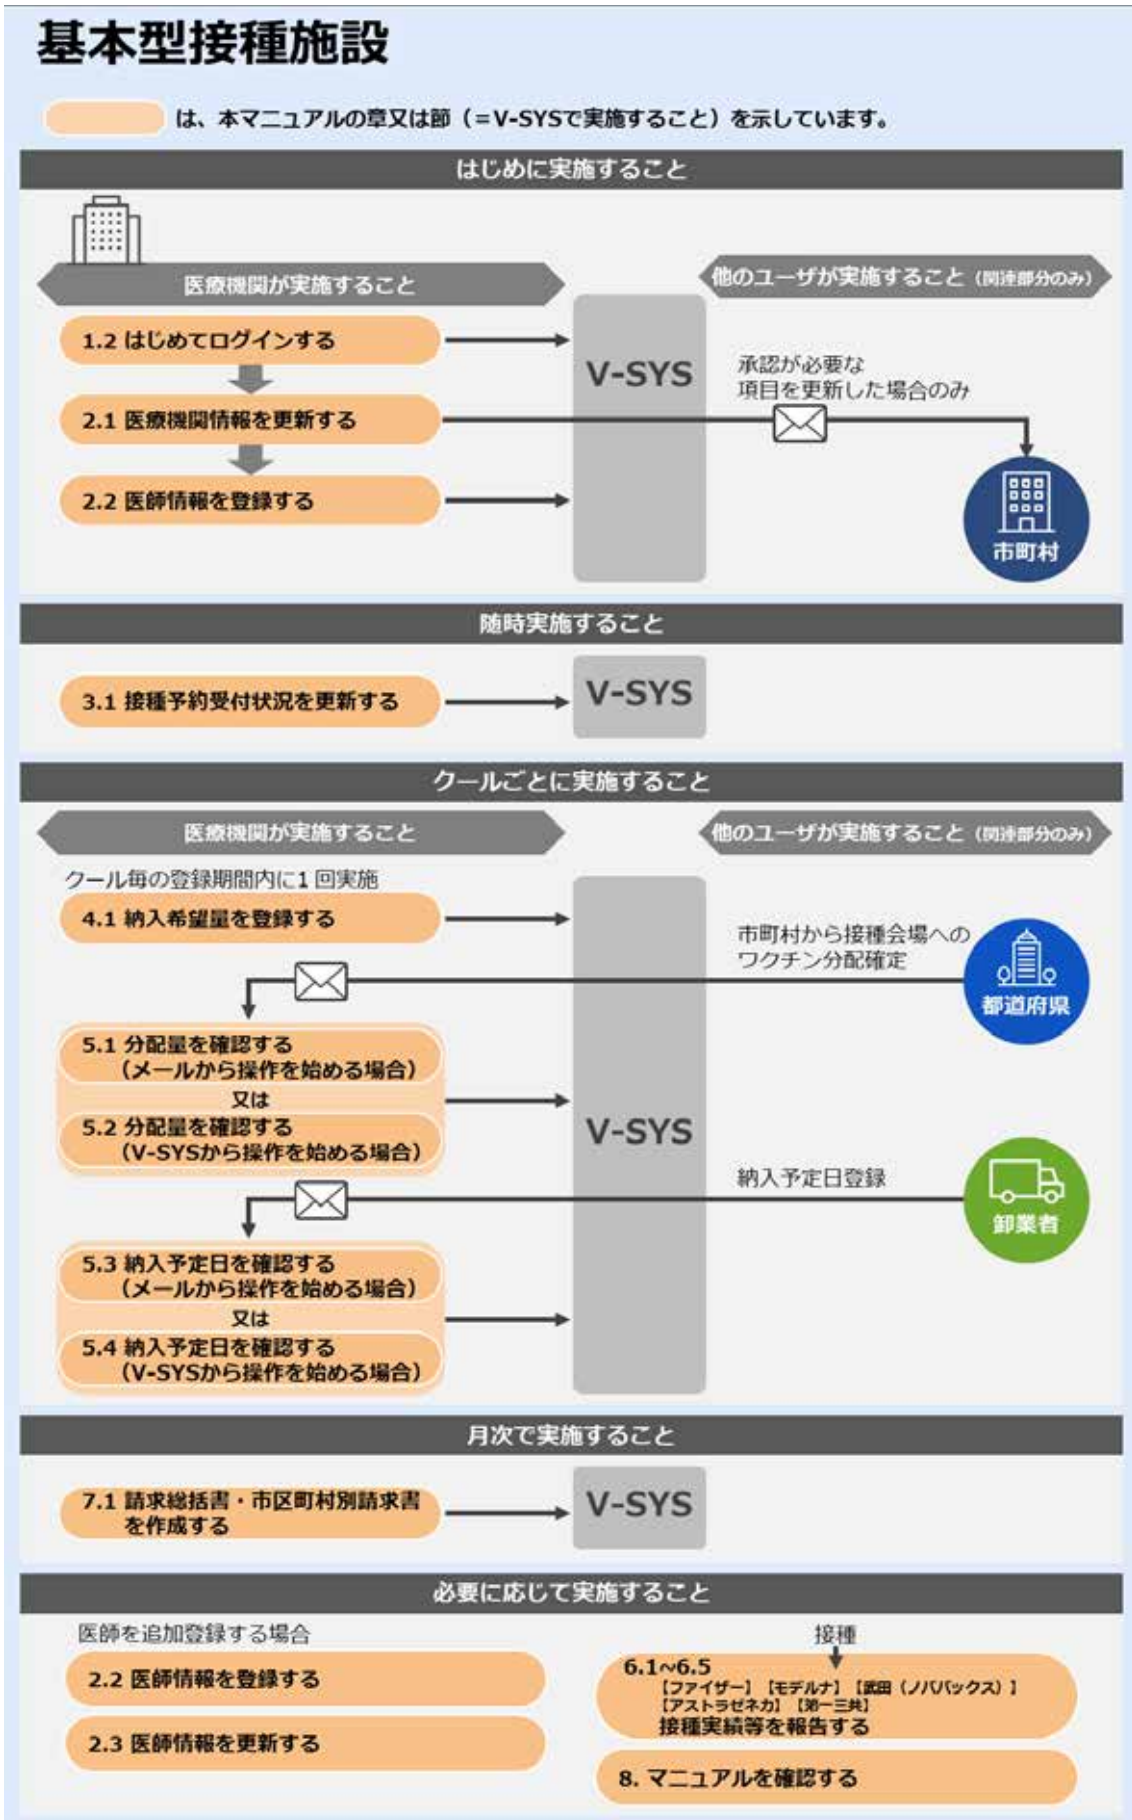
基本型接種施設

は、本マニュアルの章又は節（=V-SYSで実施すること）を示しています。

はじめに実施すること

医療機関が実施すること

他のユーザが実施すること（関連部分のみ）

1.2 はじめてログインする

2.1 医療機関情報を更新する

2.2 医師情報を登録する

V-SYS

承認が必要な項目を更新した場合のみ

市町村

随時実施すること

3.1 接種予約受付状況を更新する

V-SYS

クールごとに実施すること

医療機関が実施すること

他のユーザが実施すること（関連部分のみ）

クール毎の登録期間内に1回実施

4.1 納入希望量を登録する

市町村から接種会場へのワクチン分配確定

都道府県

5.1 分配量を確認する（メールから操作を始める場合）

又は

5.2 分配量を確認する（V-SYSから操作を始める場合）

V-SYS

納入予定日登録

卸業者

5.3 納入予定日を確認する（メールから操作を始める場合）

又は

5.4 納入予定日を確認する（V-SYSから操作を始める場合）

月次で実施すること

7.1 請求総括書・市区町村別請求書を作成する

V-SYS

必要に応じて実施すること

医師を追加登録する場合

2.2 医師情報を登録する

2.3 医師情報を更新する

接種

6.1~6.5 【ファイザー】【モデルナ】【武田（ノババックス）】【アストラゼネカ】【第一三共】接種実績等を報告する

8. マニュアルを確認する